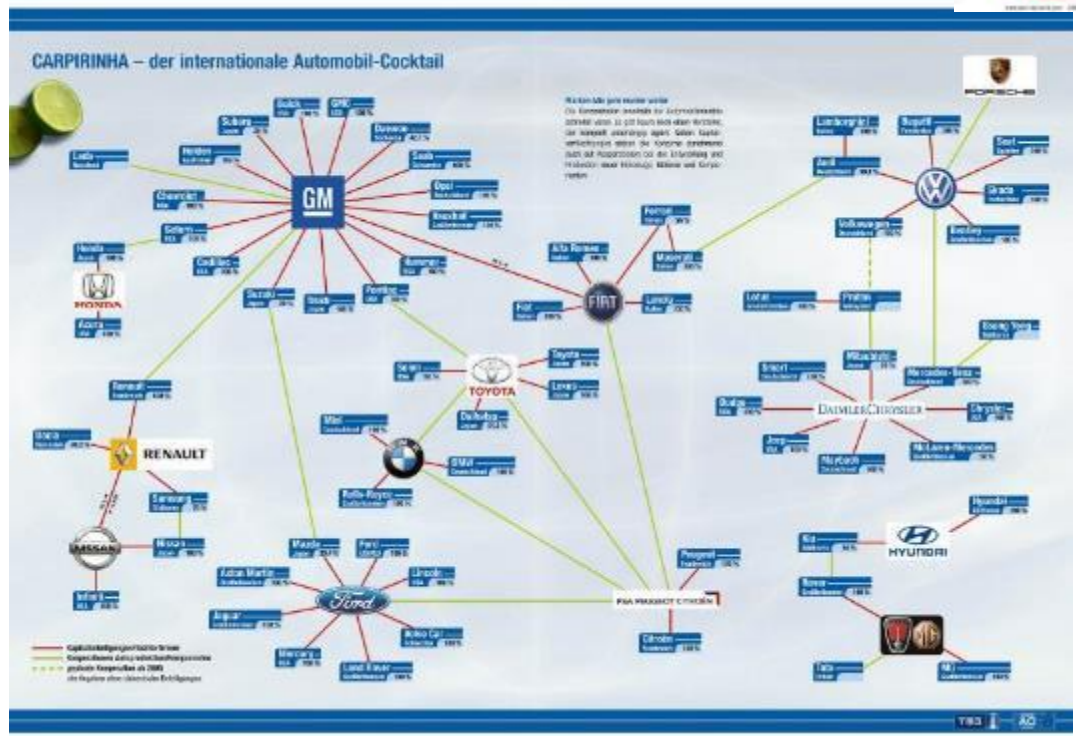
CARPIRINHA – der internationale Automobil-Cocktail

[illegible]

GM

Buick
GMC
Subaru
Holden
Daewoo
Saab
Lada
Opel
Chevrolet
Vauxhall
Saturn
Honda
Hummer
Cadillac
Pontiac
Suzuki
Isuzu
HONDA
Acura

Ferrari
Alfa Romeo
Maserati
Fiat
Lancia
FIAT

Lamborghini
Bugatti
Seat
Audi
Skoda
Bentley
Volkswagen
PORSCHE

Lotus
Proton
Smart
Mitsubishi
Mercedes-Benz
Dodge
DAIMLERCHRYSLER
Chrysler
Jeep
Maybach
McLaren-Mercedes

Subaru
Toyota
TOYOTA
Lexus
Daihatsu
Mini
BMW
Rolls-Royce

Renault
Dacia
RENAULT
Samsung
NISSAN
Nissan
Infiniti

Mazda
Ford
Aston Martin
Lincoln
Jaguar
Volvo Car
Mercury
Land Rover

Peugeot
PSA PEUGEOT CITROËN
Citroën

Hyundai
Kia
HYUNDAI
Rover
Tata
MG

T83
AO